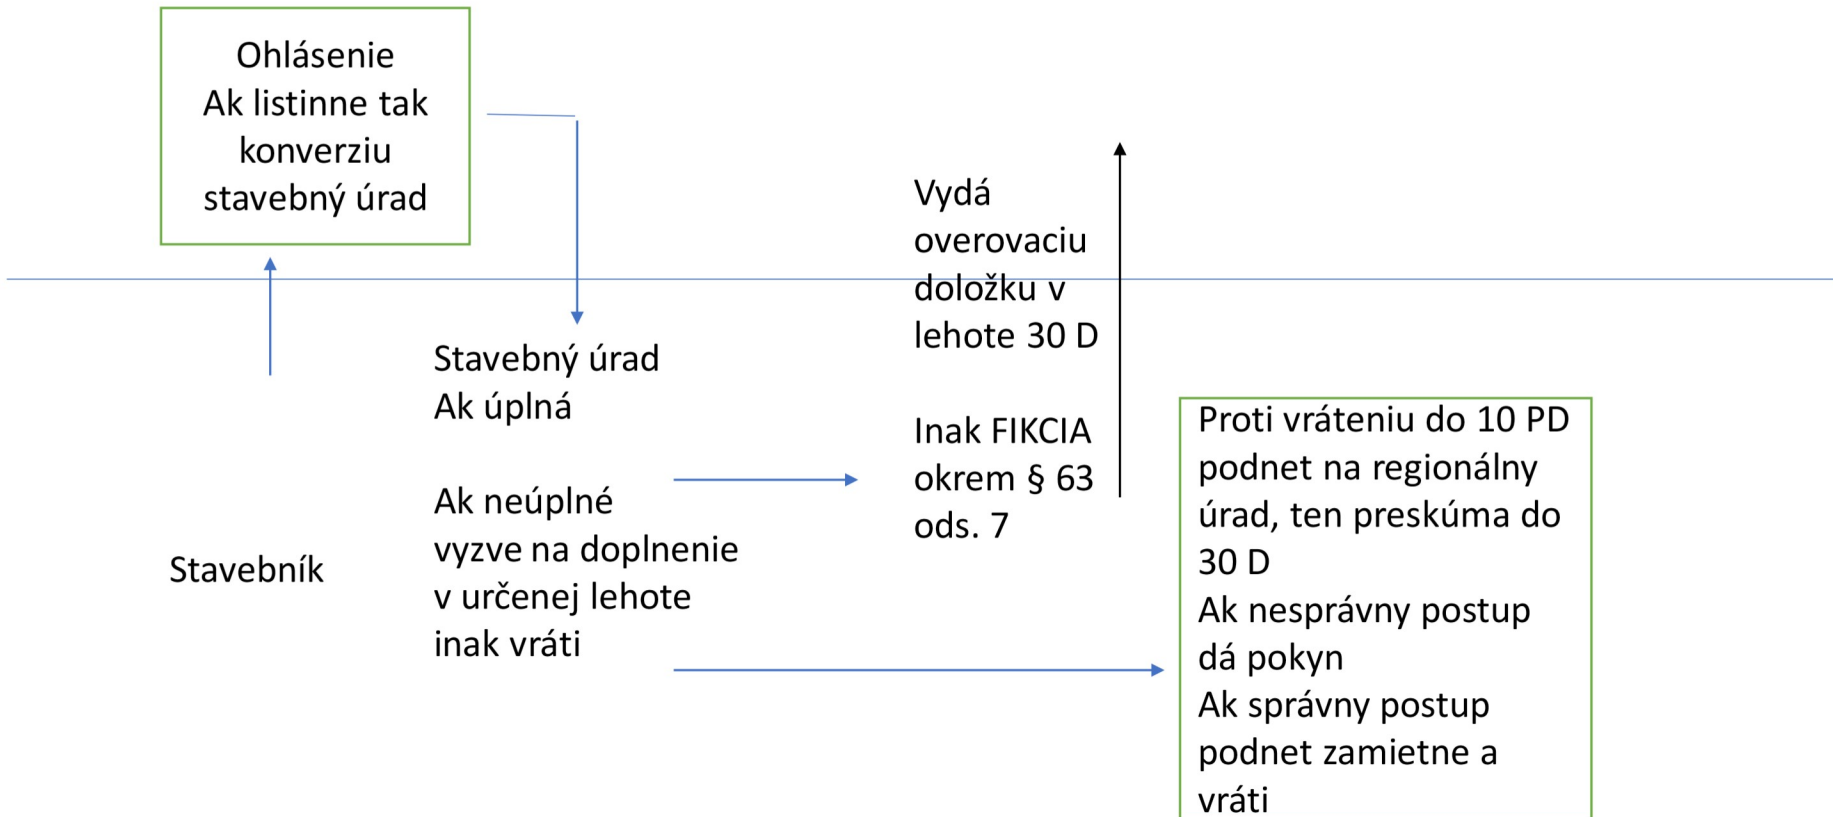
Ohlásenie
Ak listinne tak
konverziu
stavebný úrad

Stavebník

Stavebný úrad
Ak úplná

Ak neúplné
vyzve na doplnenie
v určenej lehote
inak vráti

Vydá
overovaciu
doložku v
lehote 30 D

Inak FIKCIA
okrem § 63
ods. 7

Proti vráteniu do 10 PD
podnet na regionálny
úrad, ten preskúma do
30 D
Ak nesprávny postup
dá pokyn
Ak správny postup
podnet zamietne a
vráti